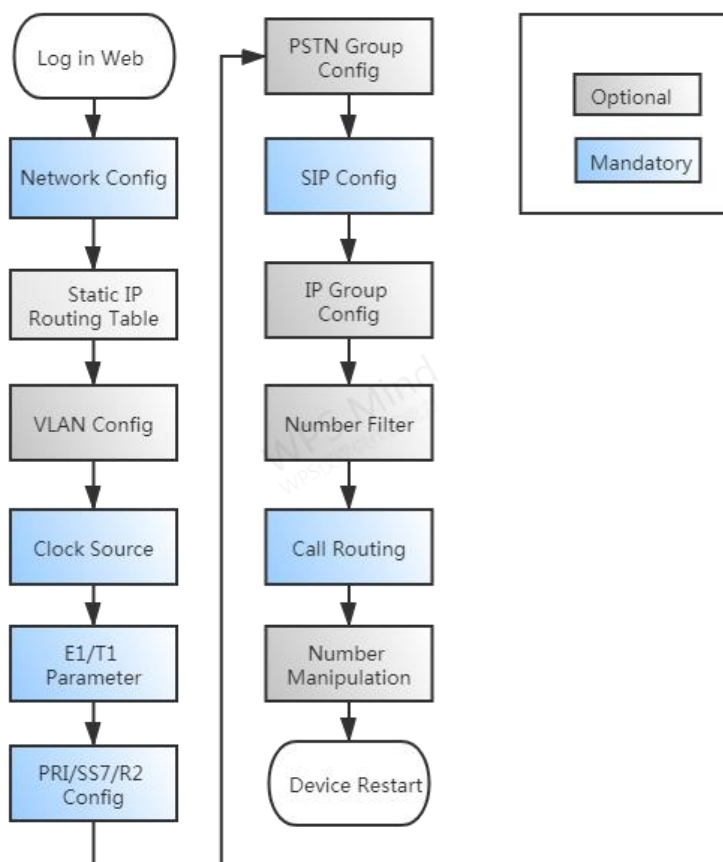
Log in Web

Network Config

Static IP Routing Table

VLAN Config

Clock Source

E1/T1 Parameter

PRI/SS7/R2 Config

PSTN Group Config

SIP Config

IP Group Config

Number Filter

Call Routing

Number Manipulation

Device Restart

Optional

Mandatory

WPS Mind